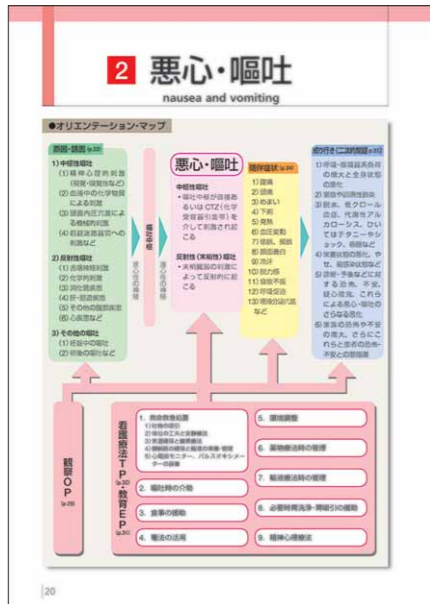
2 悪心・嘔吐

nausea and vomiting

●オリエンテーション・マップ

原因・誘因 (p.22)

1) 中枢性嘔吐
(1) 精神心理的刺激(視覚・嗅覚性など)
(2) 血液中の化学物質による刺激
(3) 頭蓋内圧亢進による物理的刺激
(4) 前庭迷路器官への刺激など

2) 反射性嘔吐
(1) 舌咽神経刺激
(2) 化学的刺激
(3) 消化器疾患
(4) 肝・胆道疾患
(5) その他の臓器疾患
(6) 心疾患など

3) その他の嘔吐
(1) 妊娠中の嘔吐
(2) 術後の嘔吐など

嘔吐中枢

迷走神経 交感神経

迷走神経 交感神経

悪心・嘔吐

中枢性嘔吐
・嘔吐中枢が直接あるいはCTZ(化学受容器引金帯)を介して刺激され起こる

反射性(末梢性)嘔吐
・末梢臓器の刺激によって反射的に起こる

随伴症状 (p.24)
1) 腹痛
2) 頭痛
3) めまい
4) 下痢
5) 発熱
6) 血圧変動
7) 徐脈、頻脈
8) 顔面蒼白
9) 冷汗
10) 脱力感
11) 意識不明
12) 呼吸促迫
13) 唾液分泌亢進など

成り行き(二次的障害) (p.25)
1) 呼吸・循環器系負担の増大と全身状態の悪化
2) 窒息や誤嚥性肺炎
3) 脱水、低クロール血症、代謝性アルカローシス、ひいてはテタニーやショック、腎障害など
4) 栄養状態の悪化、や、皮膚状態など
5) 頭痛・不眠などに対する恐怖、不安、疑心暗鬼、これらによる悪心・嘔吐のさらなる悪化
6) 家族の恐怖や不安の増大、さらにこれらと患者の恐怖・不安との悪循環

観察OP (p.29)

看護療法TP (p.30)・教育EP (p.34)

1. 救命救急処置
(1) 症状の観察
(2) 体位の工夫と気道確保
(3) 気道確保と酸素吸入
(4) 静脈路の確保と輸液の準備・管理
(5) 心電図モニター、パルスオキシメーターの装着

2. 嘔吐時の介助

3. 食事の援助

4. 罨法の活用

5. 環境調整

6. 薬物療法時の管理

7. 輸液療法時の管理

8. 必要時胃洗浄・胃吸引の援助

9. 精神心理療法

20